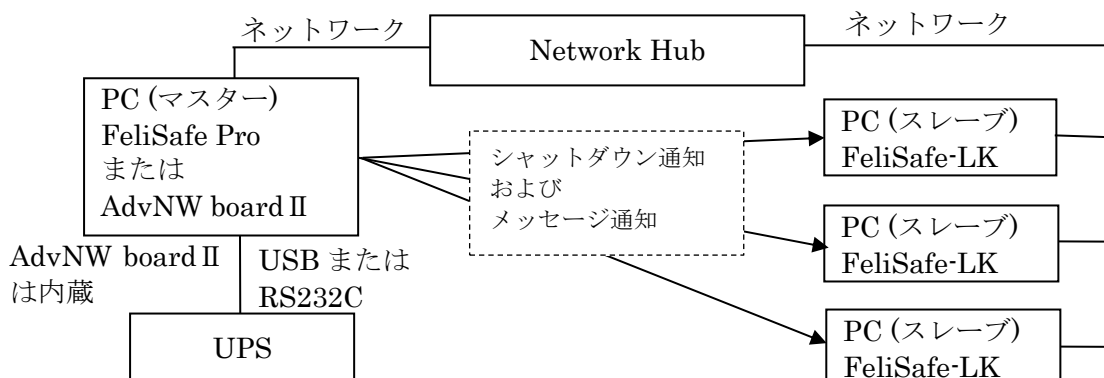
ネットワーク

Network Hub

ネットワーク

PC (マスター)
FeliSafe Pro
または
AdvNW board II

シャットダウン通知
および
メッセージ通知

PC (スレーブ)
FeliSafe-LK

PC (スレーブ)
FeliSafe-LK

PC (スレーブ)
FeliSafe-LK

AdvNW board II
は内蔵

USB または
RS232C

UPS